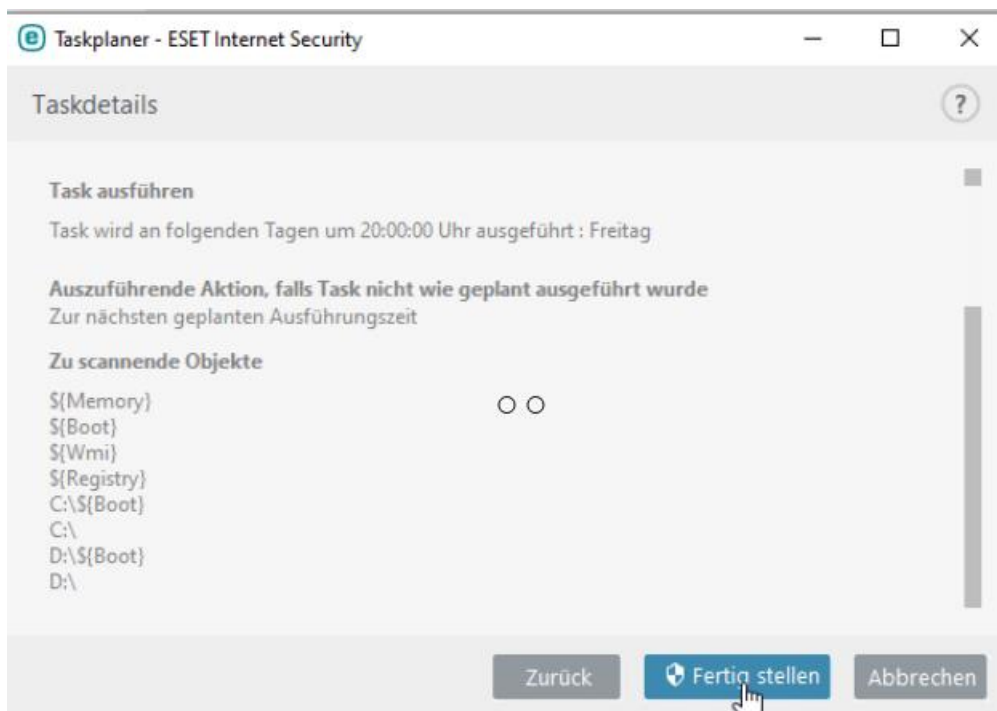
Taskplaner - ESET Internet Security

Taskdetails

?

Task ausführen

Task wird an folgenden Tagen um 20:00:00 Uhr ausgeführt : Freitag

Auszuführende Aktion, falls Task nicht wie geplant ausgeführt wurde
Zur nächsten geplanten Ausführungszeit

Zu scannende Objekte

${Memory}
${Boot}
${Wmi}
${Registry}
C:\${Boot}
C:\
D:\${Boot}
D:\

Zurück

Fertig stellen

Abbrechen